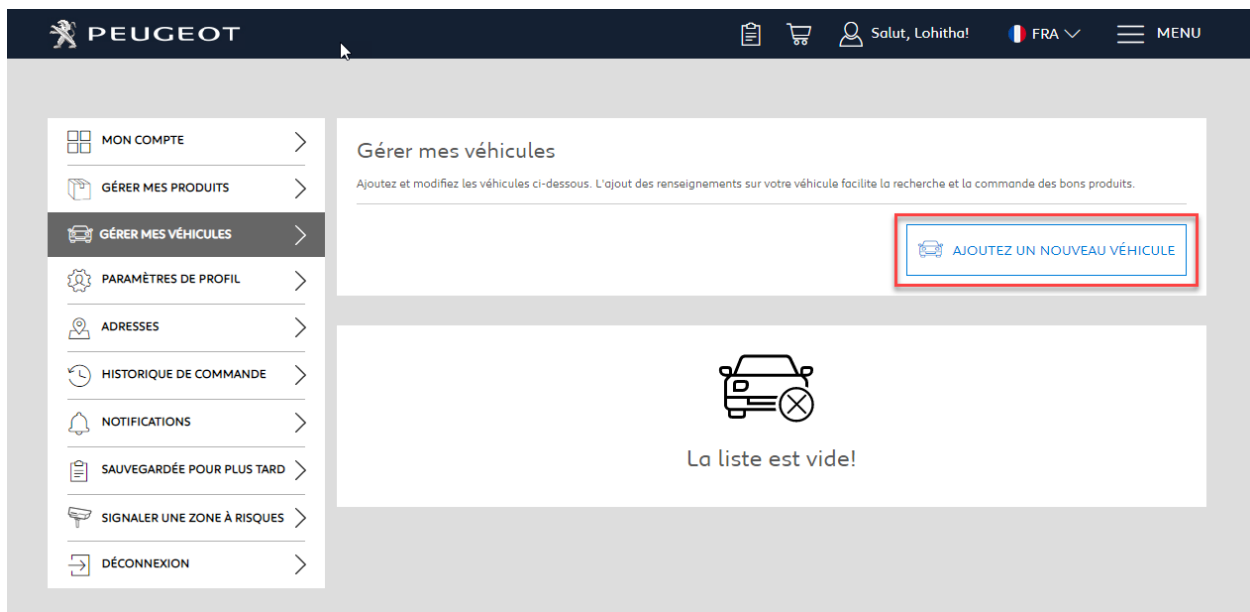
PEUGEOT

Salut, Lohitha!

FRA

MENU

MON COMPTE

GÉRER MES PRODUITS

GÉRER MES VÉHICULES

PARAMÈTRES DE PROFIL

ADRESSES

HISTORIQUE DE COMMANDE

NOTIFICATIONS

SAUVEGARDÉE POUR PLUS TARD

SIGNALER UNE ZONE À RISQUES

DÉCONNEXION

Gérer mes véhicules

Ajoutez et modifiez les véhicules ci-dessous. L'ajout des renseignements sur votre véhicule facilite la recherche et la commande des bons produits.

AJOUTEZ UN NOUVEAU VÉHICULE

La liste est vide!